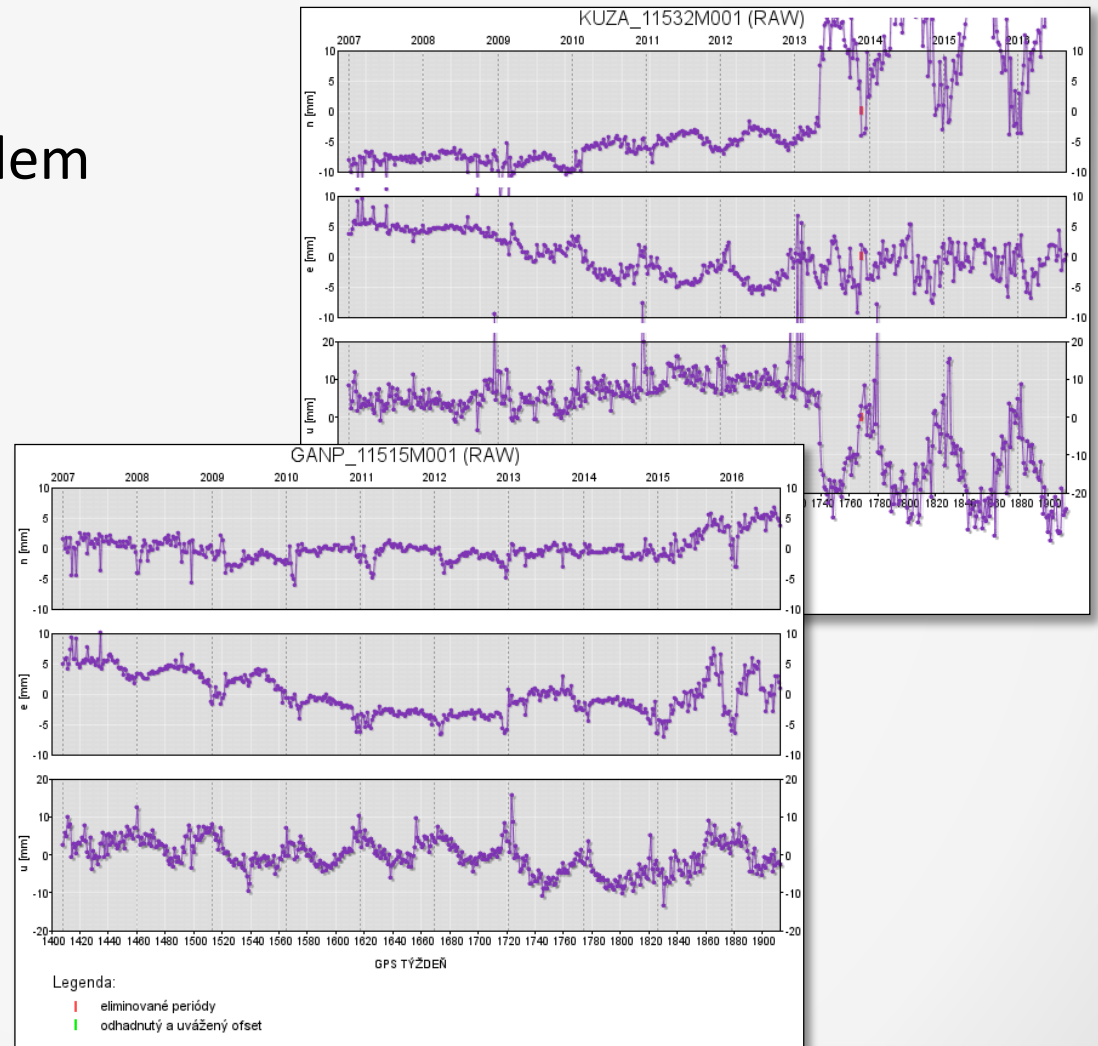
lem

KUZA_11532M001 (RAW)

2007 2008 2009 2010 2011 2012 2013 2014 2015 2016

n [mm]
10 5 0 -5 -10

e [mm]
10 5 0 -5 -10

u [mm]
20 10 0 -10 -20

1740 1760 1780 1800 1820 1840 1860 1880 1900

GANP_11515M001 (RAW)

2007 2008 2009 2010 2011 2012 2013 2014 2015 2016

n [mm]
10 5 0 -5 -10

e [mm]
10 5 0 -5 -10

u [mm]
20 10 0 -10 -20

1400 1420 1440 1460 1480 1500 1520 1540 1560 1580 1600 1620 1640 1660 1680 1700 1720 1740 1760 1780 1800 1820 1840 1860 1880 1900

GPS TÝŽDEŇ

Legenda:
eliminované periódy
odhadnutý a uvážený ofset